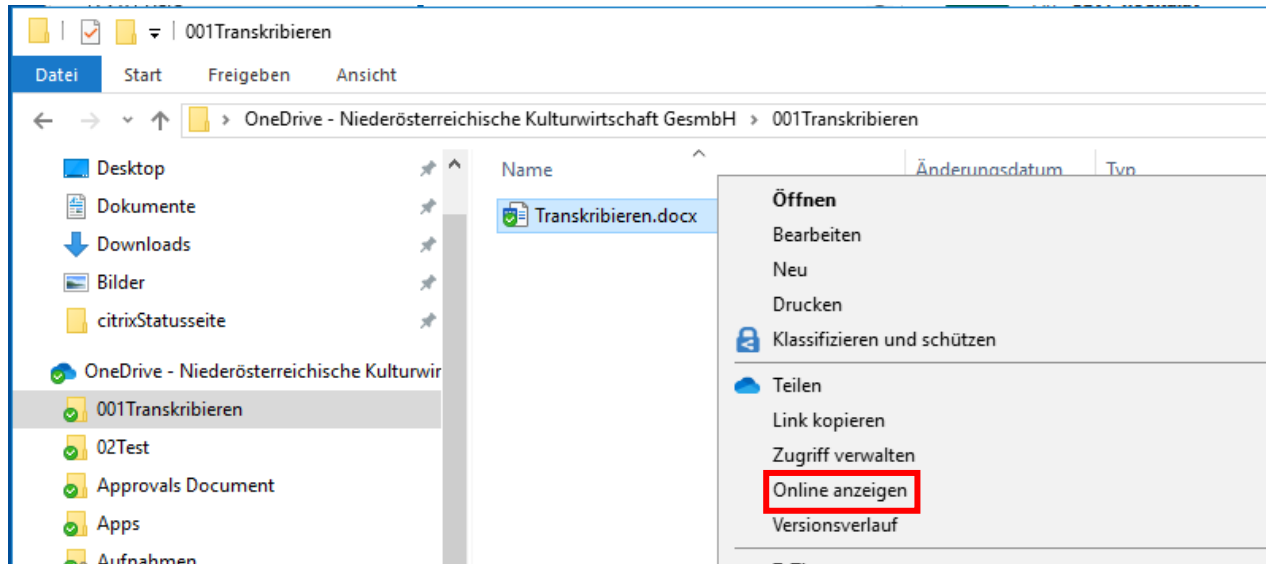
001Transkribieren

Datei Start Freigeben Ansicht

OneDrive - Niederösterreichische Kulturwirtschaft GesmbH > 001Transkribieren

Desktop
Dokumente
Downloads
Bilder
citrixStatusseite
OneDrive - Niederösterreichische Kulturwir
001Transkribieren
02Test
Approvals Document
Apps
Aufnahmen

Name
Änderungsdatum
Typ

Transkribieren.docx

Öffnen
Bearbeiten
Neu
Drucken
Klassifizieren und schützen
Teilen
Link kopieren
Zugriff verwalten
Online anzeigen
Versionsverlauf